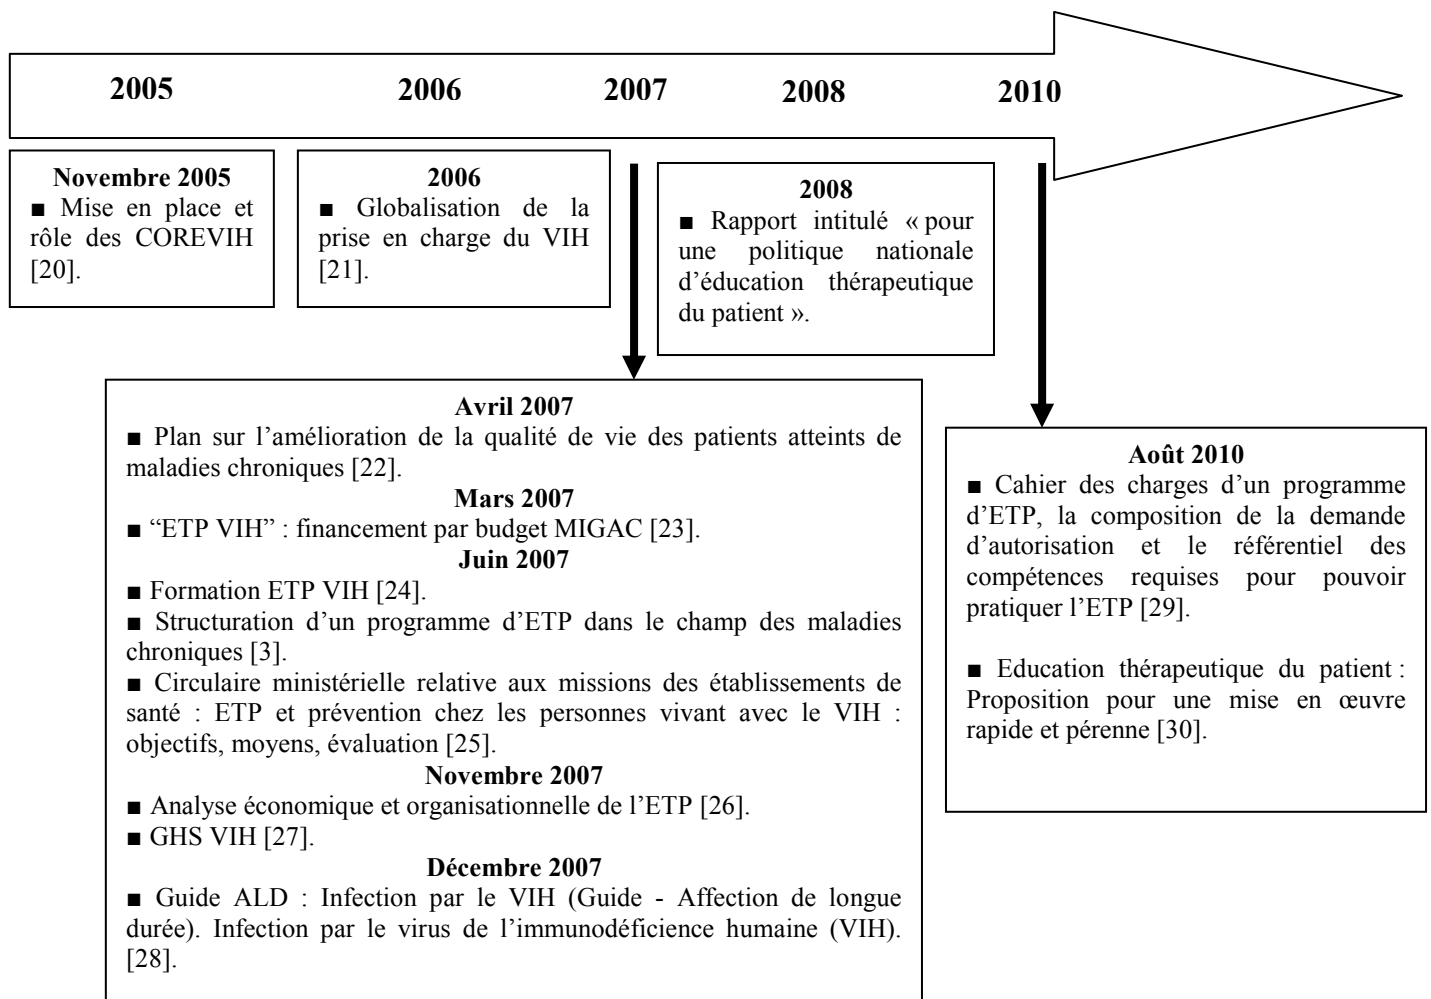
2005 2006 2007 2008 2010

**Novembre 2005**
■ Mise en place et rôle des COREVIH [20].

**2006**
■ Globalisation de la prise en charge du VIH [21].

**2008**
■ Rapport intitulé « pour une politique nationale d'éducation thérapeutique du patient ».

**Avril 2007**
■ Plan sur l'amélioration de la qualité de vie des patients atteints de maladies chroniques [22].
**Mars 2007**
■ "ETP VIH" : financement par budget MIGAC [23].
**Juin 2007**
■ Formation ETP VIH [24].
■ Structuration d'un programme d'ETP dans le champ des maladies chroniques [3].
■ Circulaire ministérielle relative aux missions des établissements de santé : ETP et prévention chez les personnes vivant avec le VIH : objectifs, moyens, évaluation [25].
**Novembre 2007**
■ Analyse économique et organisationnelle de l'ETP [26].
■ GHS VIH [27].
**Décembre 2007**
■ Guide ALD : Infection par le VIH (Guide - Affection de longue durée). Infection par le virus de l'immunodéficience humaine (VIH). [28].

**Août 2010**
■ Cahier des charges d'un programme d'ETP, la composition de la demande d'autorisation et le référentiel des compétences requises pour pouvoir pratiquer l'ETP [29].

■ Education thérapeutique du patient : Proposition pour une mise en œuvre rapide et pérenne [30].